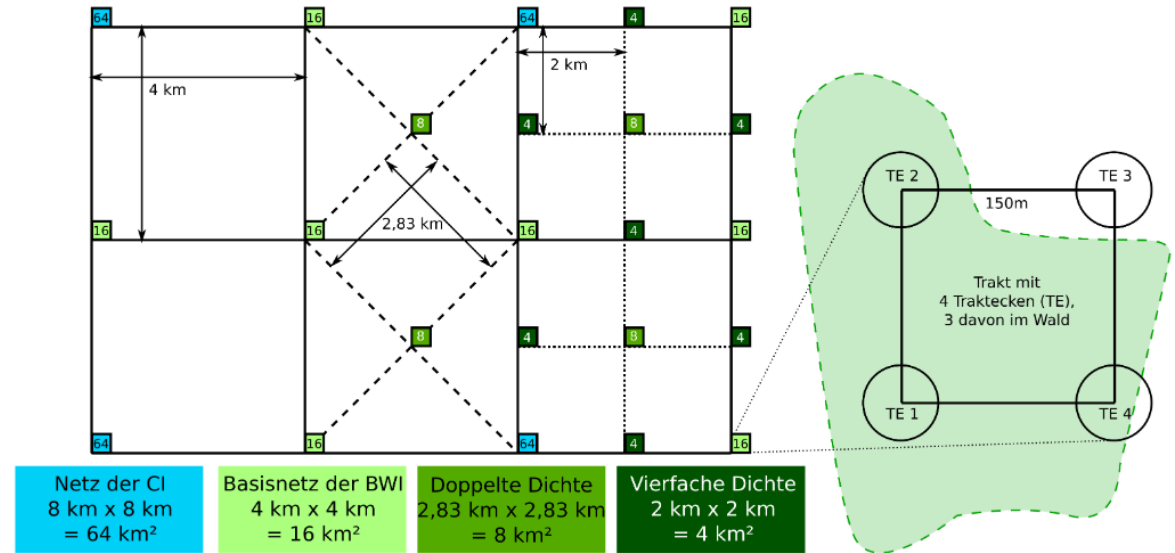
64
16
64
4
16
4 km
2 km
8
4
8
4
TE 2
TE 3
150m
2,83 km
16
16
16
4
16
Trakt mit 4 Traktecken (TE), 3 davon im Wald
4
8
4
8
TE 1
TE 4
64
16
64
4
16

Netz der CI 8 km x 8 km = 64 km²

Basisnetz der BWI 4 km x 4 km = 16 km²

Doppelte Dichte 2,83 km x 2,83 km = 8 km²

Vierfache Dichte 2 km x 2 km = 4 km²